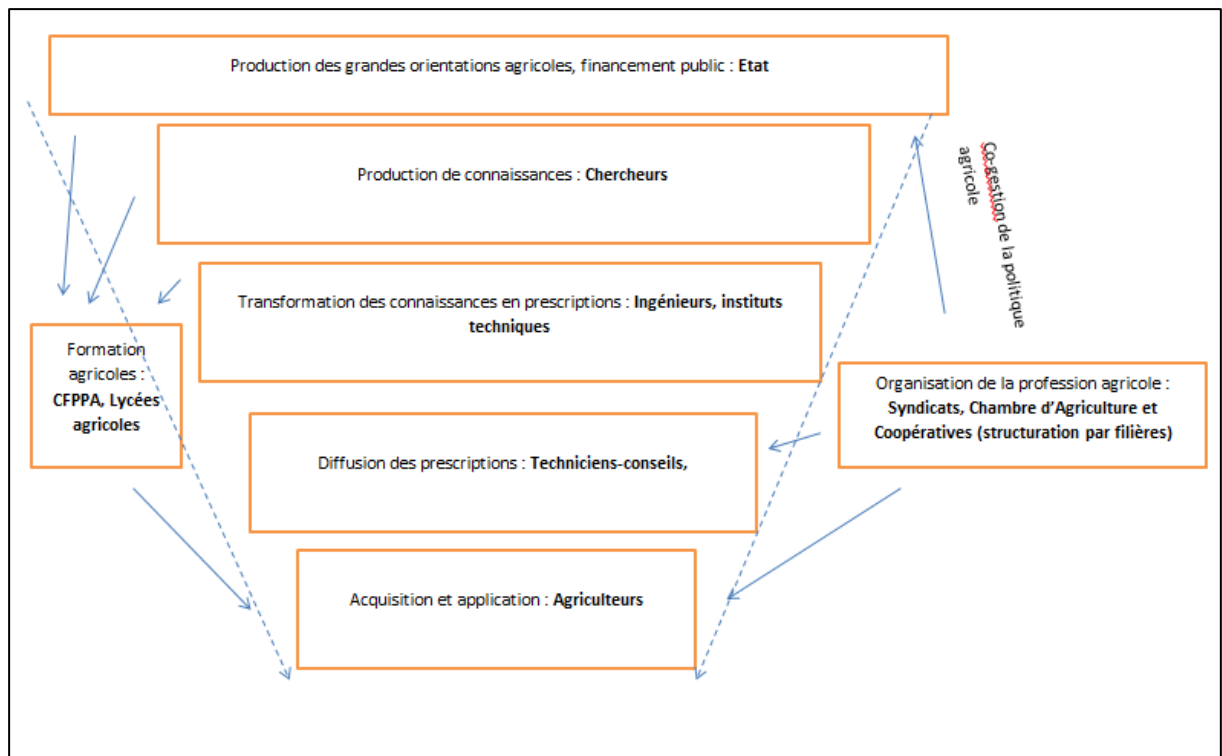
Production des grandes orientations agricoles, financement public : **Etat**

Production de connaissances : **Chercheurs**

Co-gestion de la politique agricole

Transformation des connaissances en prescriptions : **Ingénieurs, instituts techniques**

Formation agricoles : **CFPPA, Lycées agricoles**

Organisation de la profession agricole : **Syndicats, Chambre d'Agriculture et Coopératives (structuration par filières)**

Diffusion des prescriptions : **Techniciens-conseils,**

Acquisition et application : **Agriculteurs**